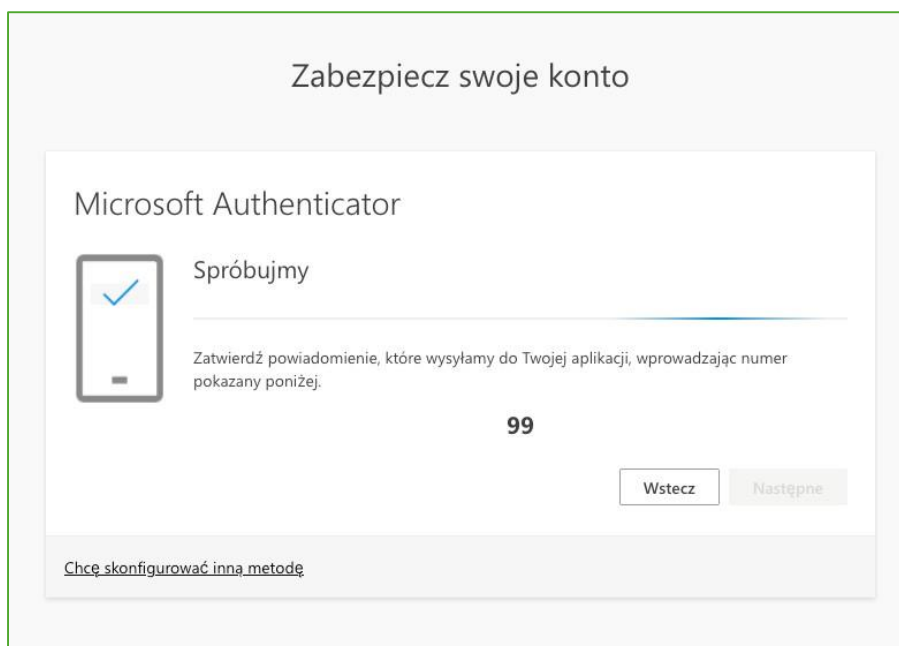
Zabezpiecz swoje konto

Microsoft Authenticator

Spróbujmy

Zatwierdź powiadomienie, które wysyłamy do Twojej aplikacji, wprowadzając numer pokazany poniżej.

99

Wstecz

Następne

Chcę skonfigurować inną metodę